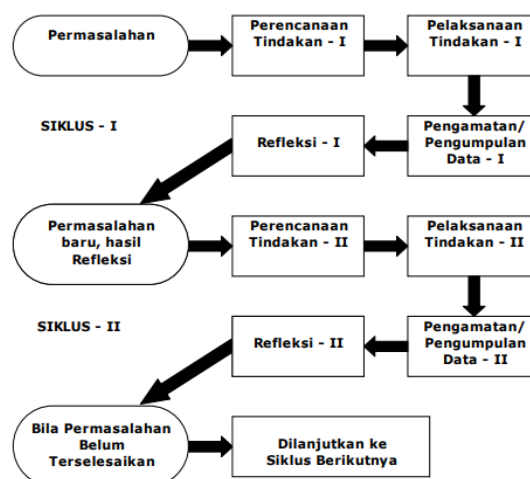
Permasalahan

Perencanaan Tindakan - I

Pelaksanaan Tindakan - I

SIKLUS - I

Refleksi - I

Pengamatan/ Pengumpulan Data - I

Permasalahan baru, hasil Refleksi

Perencanaan Tindakan - II

Pelaksanaan Tindakan - II

SIKLUS - II

Refleksi - II

Pengamatan/ Pengumpulan Data - II

Bila Permasalahan Belum Terselesaikan

Dilanjutkan ke Siklus Berikutnya